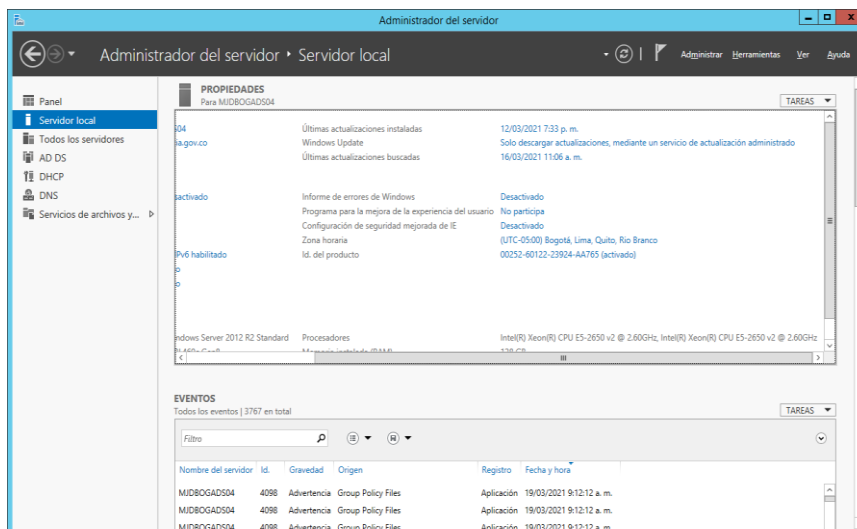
Administrador del servidor

Administrador del servidor • Servidor local

Administrar Herramientas Ver Ayuda

Panel
Servidor local
Todos los servidores
AD DS
DHCP
DNS
Servicios de archivos y...

PROPIEDADES
Para MJDBOGADS04

TAREAS

)4 | Últimas actualizaciones instaladas | 12/03/2021 7:33 p. m.
ia.gov.co | Windows Update | Solo descargar actualizaciones, mediante un servicio de actualización administrado
| Últimas actualizaciones buscadas | 16/03/2021 11:06 a. m.

sactivado | Informe de errores de Windows | Desactivado
| Programa para la mejora de la experiencia del usuario | No participa
| Configuración de seguridad mejorada de IE | Desactivado
| Zona horaria | (UTC-05:00) Bogotá, Lima, Quito, Rio Branco
Pv6 habilitado | Id. del producto | 00252-60122-23924-AA765 (activado)

ndows Server 2012 R2 Standard | Procesadores | Intel(R) Xeon(R) CPU E5-2650 v2 @ 2.60GHz, Intel(R) Xeon(R) CPU E5-2650 v2 @ 2.60GHz
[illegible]

EVENTOS
Todos los eventos | 3767 en total

TAREAS

Filtro

| Nombre del servidor | Id. | Gravedad | Origen | Registro | Fecha y hora |
|---|---|---|---|---|---|
| MJDBOGADS04 | 4098 | Advertencia | Group Policy Files | Aplicación | 19/03/2021 9:12:12 a. m. |
| MJDBOGADS04 | 4098 | Advertencia | Group Policy Files | Aplicación | 19/03/2021 9:12:12 a. m. |
| MJDBOGADS04 | 4098 | Advertencia | Group Policy Files | Aplicación | 19/03/2021 9:12:12 a. m. |